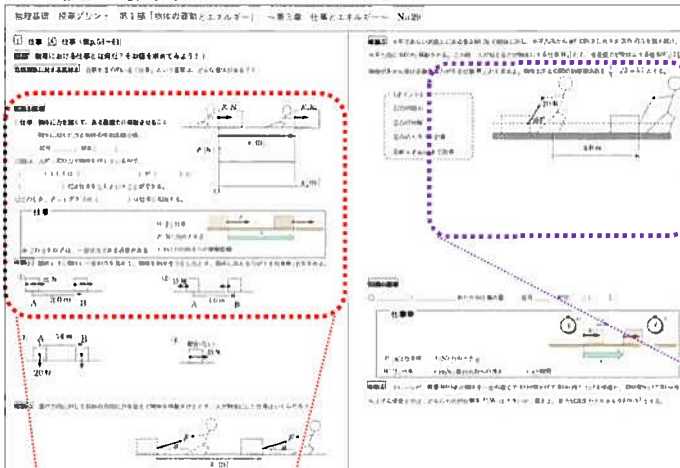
物理基礎 授業プリント 第1編「物体の運動とエネルギー」 ～第3章 仕事とエネルギー～ No.20

1 仕事 ① 仕事（教p.64～65）

課題 物理における仕事とは何か？その値を求めてみよう？

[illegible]

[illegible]

F [N]

x [m]

$F$ [N]

$x$ [m]

仕事

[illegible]

①

②

A 20 m B

10 m

A B

20 N

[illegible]

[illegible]

x [m]

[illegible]

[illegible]

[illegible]

仕事

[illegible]

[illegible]

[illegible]